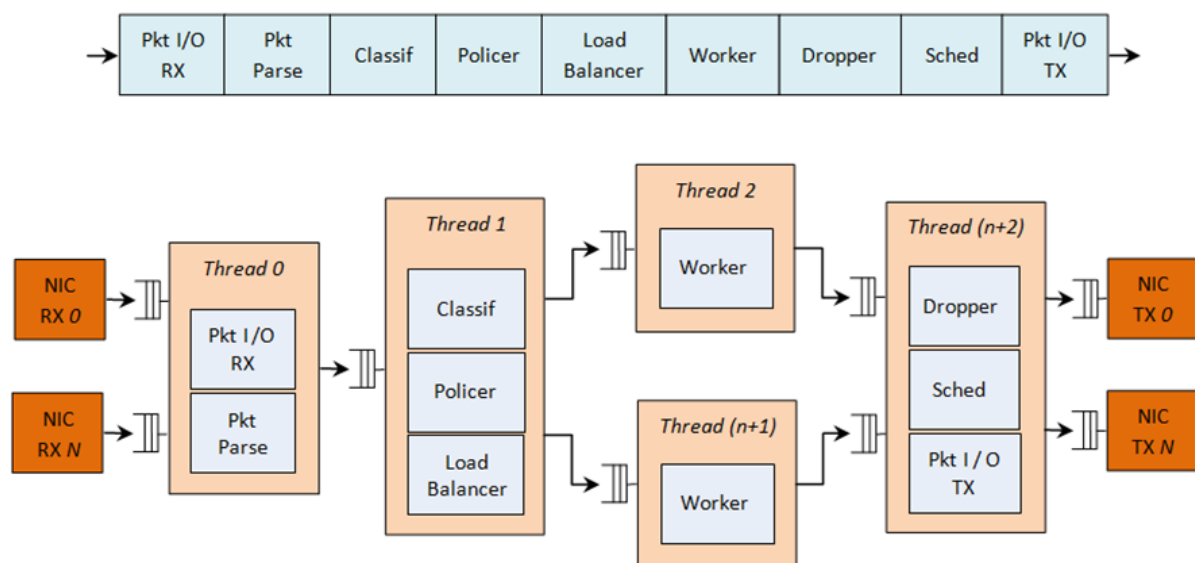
Pkt I/O RX | Pkt Parse | Classif | Policer | Load Balancer | Worker | Dropper | Sched | Pkt I/O TX

NIC RX 0

NIC RX N

Thread 0

Pkt I/O RX

Pkt Parse

Thread 1

Classif

Policer

Load Balancer

Thread 2

Worker

Thread (n+1)

Worker

Thread (n+2)

Dropper

Sched

Pkt I / O TX

NIC TX 0

NIC TX N